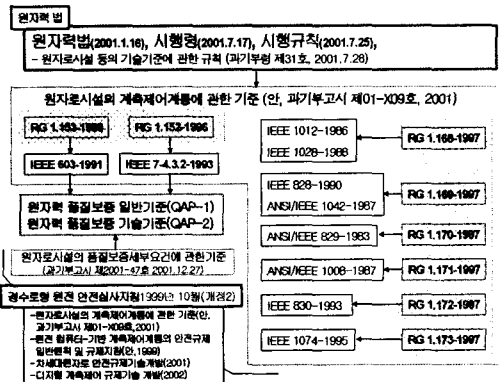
원자력 법

원자력법(2001.1.16), 시행령(2001.7.17), 시행규칙(2001.7.25),
- 원자로시설 등의 기술기준에 관한 규칙 (과기부령 제31호, 2001.7.28)

원자로시설의 계측제어계통에 관한 기준 (안, 과기부고시 제01-X09호, 2001)

RG 1.153-1996

RG 1.152-1996

IEEE 603-1991

IEEE 7-4.3.2-1993

원자력 품질보증 일반기준(QAP-1)
원자력 품질보증 기술기준(QAP-2)

원자로시설의 품질보증세부요건에 관한 기준
(과기부고시 제2001-47호 2001.12.27)

경수로형 원전 안전심사지침 1999년 10월(개정2)

-원자로시설의 계측제어계통에 관한 기준(안, 과기부고시 제01-X09호, 2001)
-원전 컴퓨터-기반 계측제어계통의 안전규제 일반원칙 및 규제지침(안, 1999)
-차세대원자로 안전규제기술개발(2001)
-디지털 계측제어 규제기술 개발(2002)

IEEE 1012-1986
IEEE 1028-1988

RG 1.168-1997

IEEE 828-1990
ANSI/IEEE 1042-1987

RG 1.169-1997

ANSI/IEEE 829-1983

RG 1.170-1997

ANSI/IEEE 1008-1987

RG 1.171-1997

IEEE 830-1993

RG 1.172-1997

IEEE 1074-1995

RG 1.173-1997